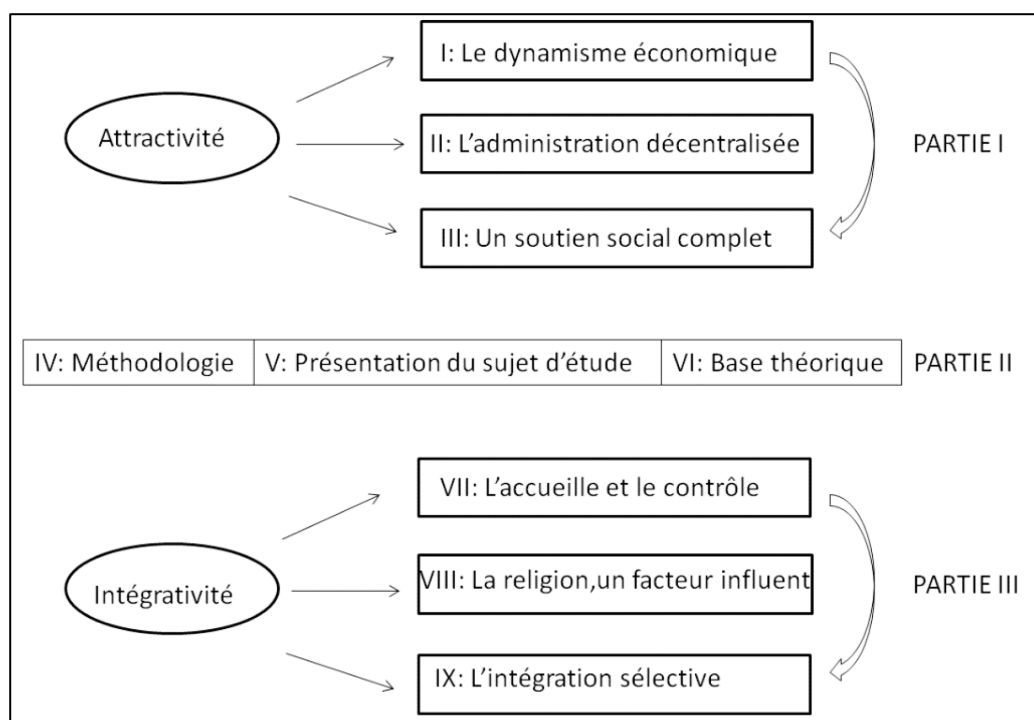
Attractivité

I: Le dynamisme économique

II: L'administration décentralisée

III: Un soutien social complet

PARTIE I

IV: Méthodologie | V: Présentation du sujet d'étude | VI: Base théorique

PARTIE II

Intégrativité

VII: L'accueille et le contrôle

VIII: La religion,un facteur influent

IX: L'intégration sélective

PARTIE III